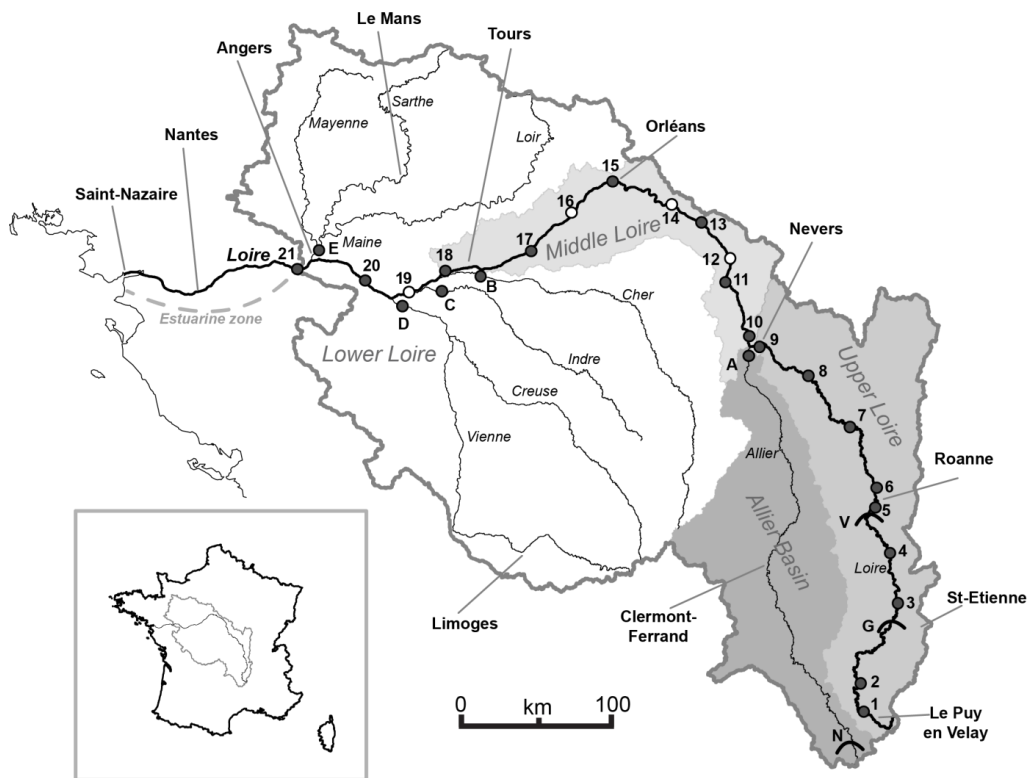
Le Mans
Tours
Angers
Sarthe
Mayenne
Loir
Nantes
Orléans
15
16
14
13
Saint-Nazaire
Middle Loire
17
Nevers
Maine
E
18
12
Loire
21
20
19
B
11
C
Cher
D
Estuarine zone
10
9
Lower Loire
A
Indre
8
Upper Loire
Creuse
Vienne
7
Allier
Roanne
6
5
V
Allier Basin
4
Loire
Clermont-Ferrand
3
St-Etienne
Limoges
G
0
km
100
2
1
Le Puy en Velay
N